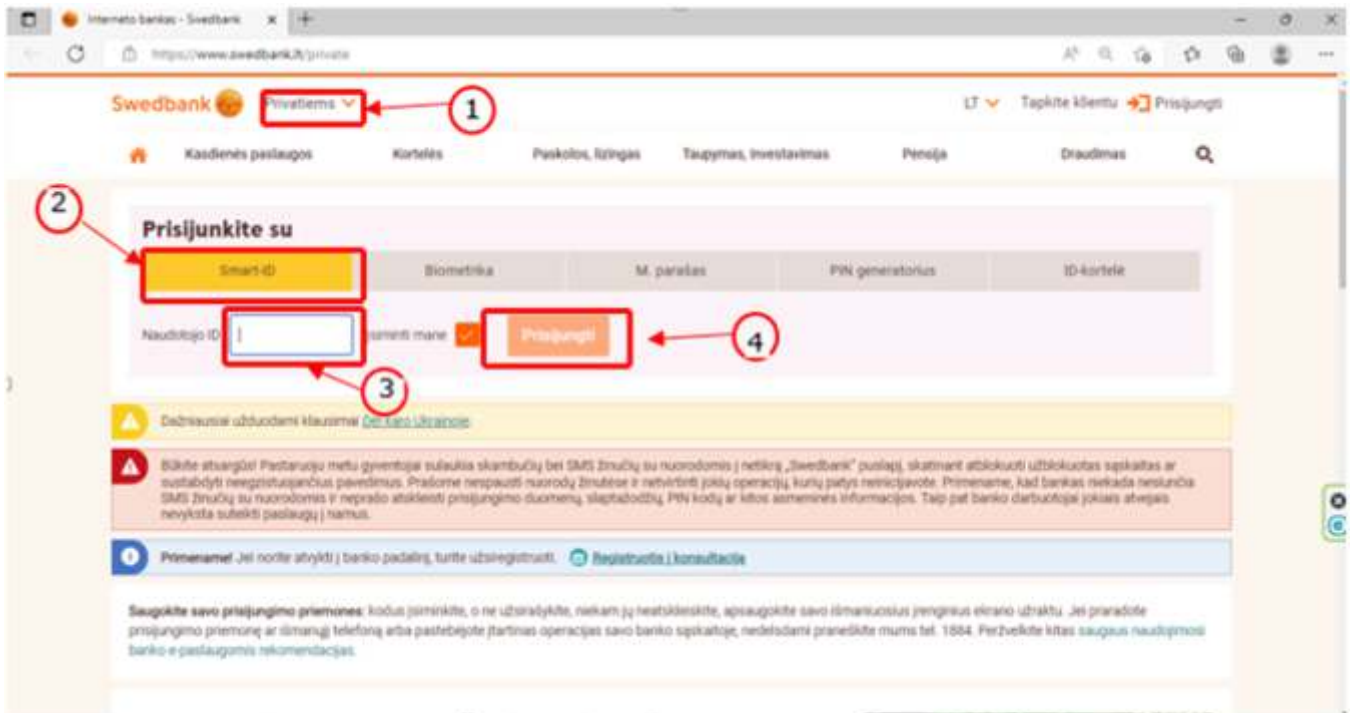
Interneto bankas - Swedbank

https://www.swedbank.lt/private

Swedbank Privatiems 1

LT Tapkite klientu Prisijungti

Kasdienės paslaugos Kortelės Paskolos, lizingas Taupymas, investavimas Pensija Draudimas

2

Prisijunkite su

| Smart-ID | Biometrika | M. parašas | PIN generatorius | ID-kortelė |
|---|---|---|---|---|

Naudotojo ID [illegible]siminti mane Prisijungti 4

3

Dažniausiai užduodami klausimai Dėl karo Ukrainoje

Būkite atsargūs! Pastaruoju metu gyventojai sulaukia skambučių bei SMS žinučių su nuorodomis į netikrą „Swedbank" puslapį, skatinant atblokuoti užblokuotas sąskaitas ar sustabdyti neegzistuojančius pavedimus. Prašome nespausti nuorodų žinutėse ir netvirtinti jokių operacijų, kurių patys neinicijavote. Primename, kad bankas niekada nesiunčia SMS žinučių su nuorodomis ir neprašo atskleisti prisijungimo duomenų, slaptažodžių, PIN kodų ar kitos asmeninės informacijos. Taip pat banko darbuotojai jokiais atvejais nevyksta suteikti paslaugų į namus.

Primename! Jei norite atvykti į banko padalinį, turite užsiregistruoti. Registruotis į konsultaciją

Saugokite savo prisijungimo priemones: kodus įsiminkite, o ne užsirašykite, niekam jų neatskleiskite, apsaugokite savo išmaniuosius įrenginius ekrano užraktu. Jei praradote prisijungimo priemonę ar išmanųjį telefoną arba pastebėjote įtartinas operacijas savo banko sąskaitoje, nedelsdami praneškite mums tel. 1884. Peržvelkite kitas saugaus naudojimosi banko e.paslaugomis rekomendacijas.